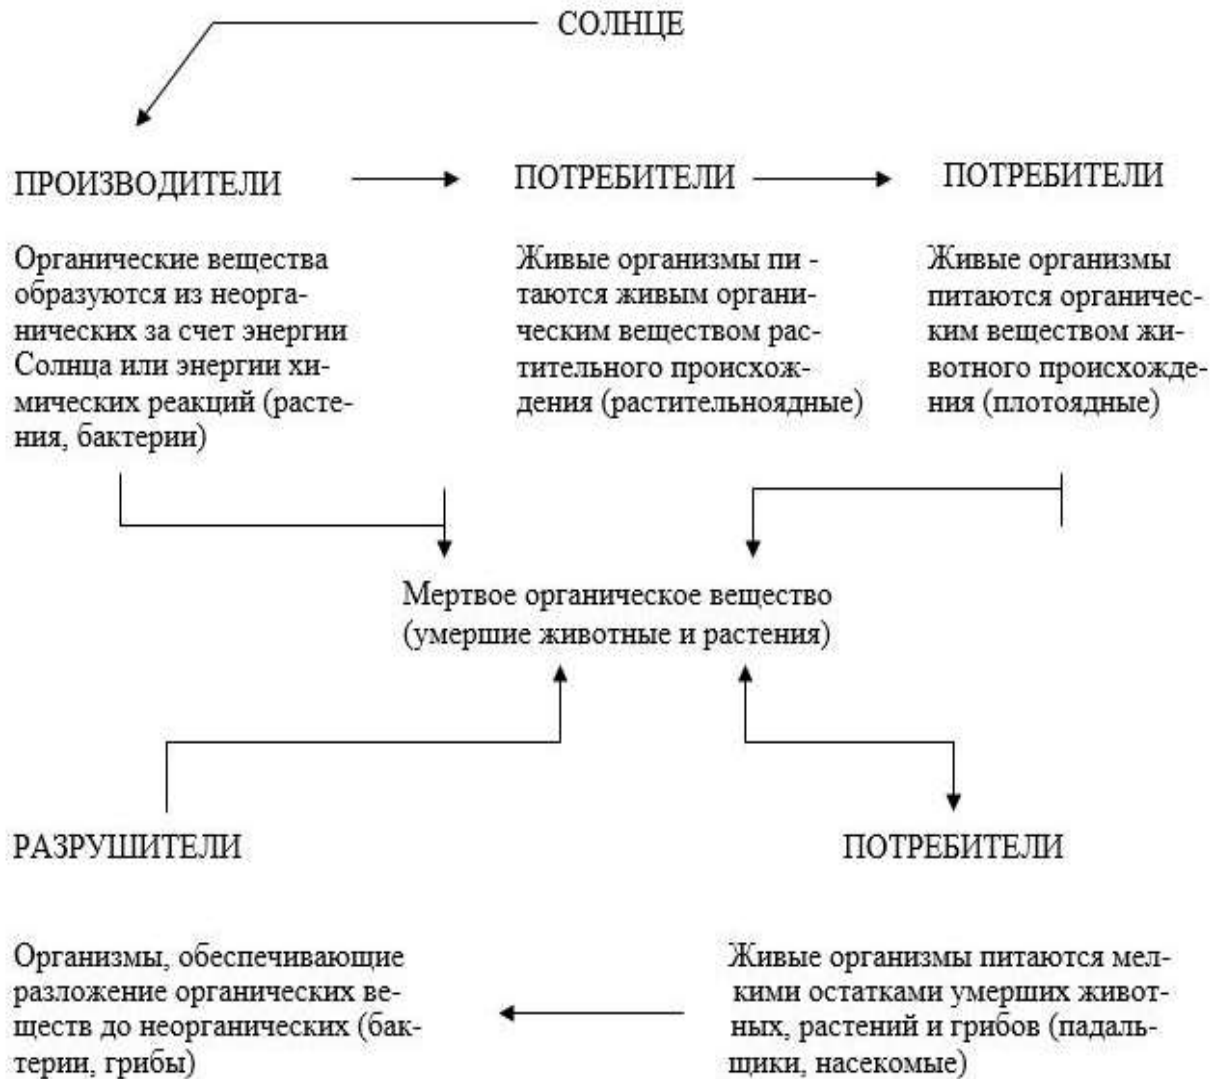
СОЛНЦЕ

ПРОИЗВОДИТЕЛИ

ПОТРЕБИТЕЛИ

ПОТРЕБИТЕЛИ

Органические вещества образуются из неорганических за счет энергии Солнца или энергии химических реакций (растения, бактерии)

Живые организмы пи - таются живым органическим веществом растительного происхождения (растительноядные)

Живые организмы питаются органическим веществом животного происхождения (плотоядные)

Мертвое органическое вещество (умершие животные и растения)

РАЗРУШИТЕЛИ

ПОТРЕБИТЕЛИ

Организмы, обеспечивающие разложение органических веществ до неорганических (бактерии, грибы)

Живые организмы питаются мелкими остатками умерших животных, растений и грибов (падальщики, насекомые)